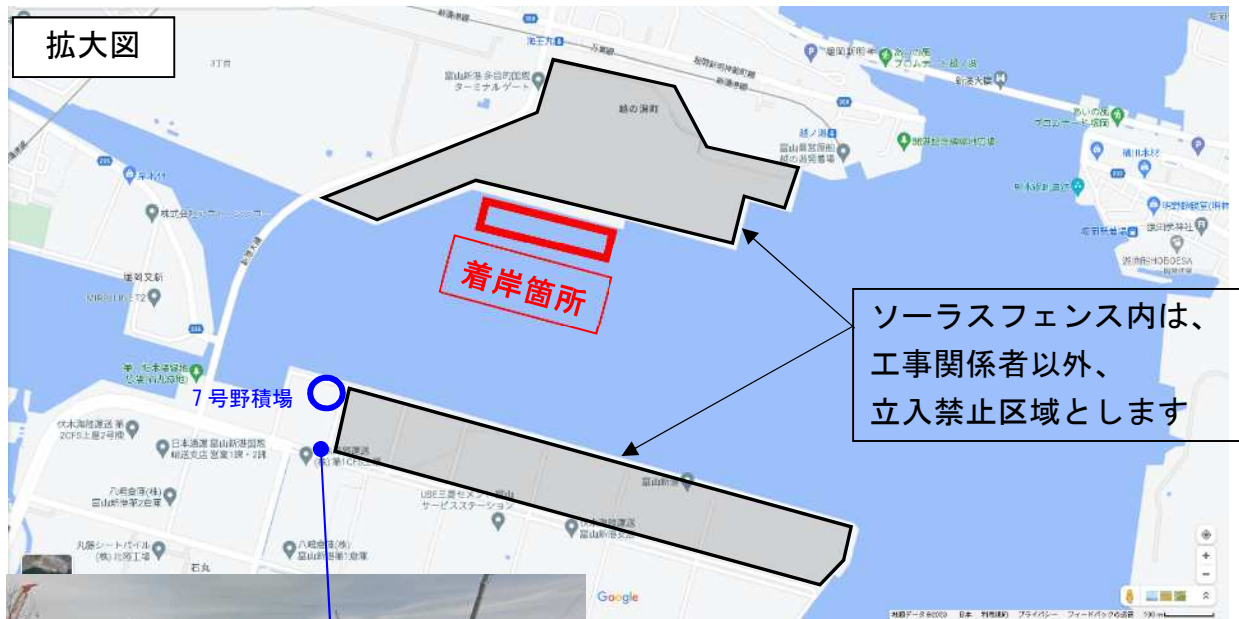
拡大図

着岸箇所

ソーラスフェンス内は、
工事関係者以外、
立入禁止区域とします

７号野積場

富山新港多目的国際ターミナルゲート

越の潟町

富山新港臨港
越の潟発着場

伏木海陸運送
日本通運 富山新港国際
八嶋倉庫(株)
丸藤シートパイル
UBE三菱セメント
富山新港

Google

地図データ ©2023 日本 利用規約 プライバシー フィードバックの送信